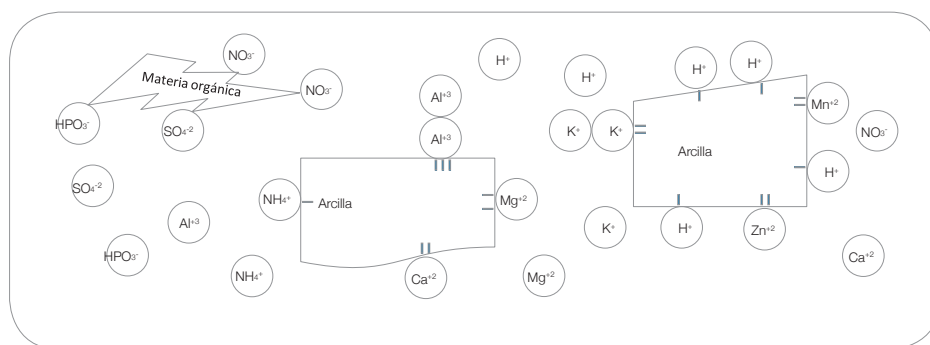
$NO_3^-$

Materia orgánica

$NO_3^-$

$HPO_3^-$

$SO_4^{-2}$

$H^+$

$H^+$

$H^+$

$H^+$

$Al^{+3}$

$Al^{+3}$

$Mn^{+2}$

$K^+$

$K^+$

$NO_3^-$

Arcilla

$SO_4^{-2}$

$NH_4^+$

Arcilla

$Mg^{+2}$

$H^+$

$Al^{+3}$

$K^+$

$H^+$

$Zn^{+2}$

$HPO_3^-$

$NH_4^+$

$Ca^{+2}$

$Mg^{+2}$

$Ca^{+2}$